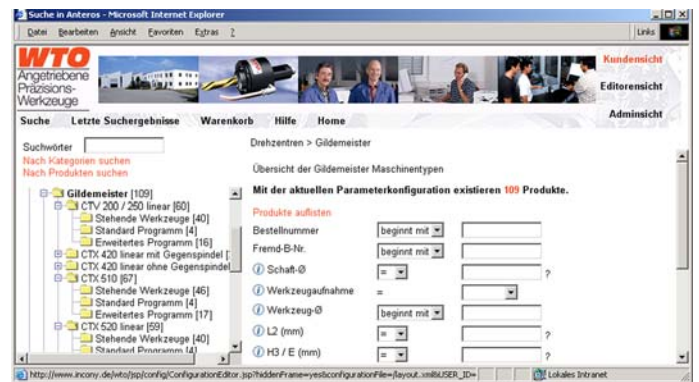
Suche in Anteros - Microsoft Internet Explorer

Datei Bearbeiten Ansicht Favoriten Extras ?

Links

WTO
Angetriebene Präzisions-Werkzeuge

Kundensicht
Editorensicht
Adminsicht

Suche Letzte Suchergebnisse Warenkorb Hilfe Home

Suchwörter
Nach Kategorien suchen
Nach Produkten suchen

Gildemeister [109]
CTV 200 / 250 linear [60]
Stehende Werkzeuge [40]
Standard Programm [4]
Erweitertes Programm [16]
CTX 420 linear mit Gegenspindel [
CTX 420 linear ohne Gegenspindel
CTX 510 [67]
Stehende Werkzeuge [46]
Standard Programm [4]
Erweitertes Programm [17]
CTX 520 linear [59]
Stehende Werkzeuge [40]
Standard Programm [4]

Drehzentren > Gildemeister

Übersicht der Gildemeister Maschinentypen

Mit der aktuellen Parameterkonfiguration existieren 109 Produkte.

Produkte auflisten

Bestellnummer beginnt mit
Fremd-B-Nr. beginnt mit
Schaft-Ø = ?
Werkzeugaufnahme =
Werkzeug-Ø beginnt mit
L2 (mm) = ?
H3 / E (mm) = ?

http://www.incony.de/wto/jsp/config/ConfigurationEditor.jsp?hiddenFrame=yes&configurationFile=/layout.xml&USER_ID=

Lokales Intranet